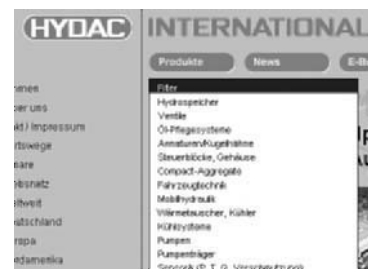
HYDAC INTERNATIONAL

Produkte News E-B

nnen
ber uns
akt / Impressum
rtswege
eare
ebsnetz
eltweit
eutschland
iropa
ordamerika

Filter
Hydrospeicher
Ventile
Öl-Pflegesysteme
Armaturen/Kugelhähne
Steuerblöcke, Gehäuse
Compact-Aggregate
Fahrzeugtechnik
Mobilhydraulik
Wärmetauscher, Kühler
Kühlsysteme
Pumpen
Pumpenträger
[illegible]